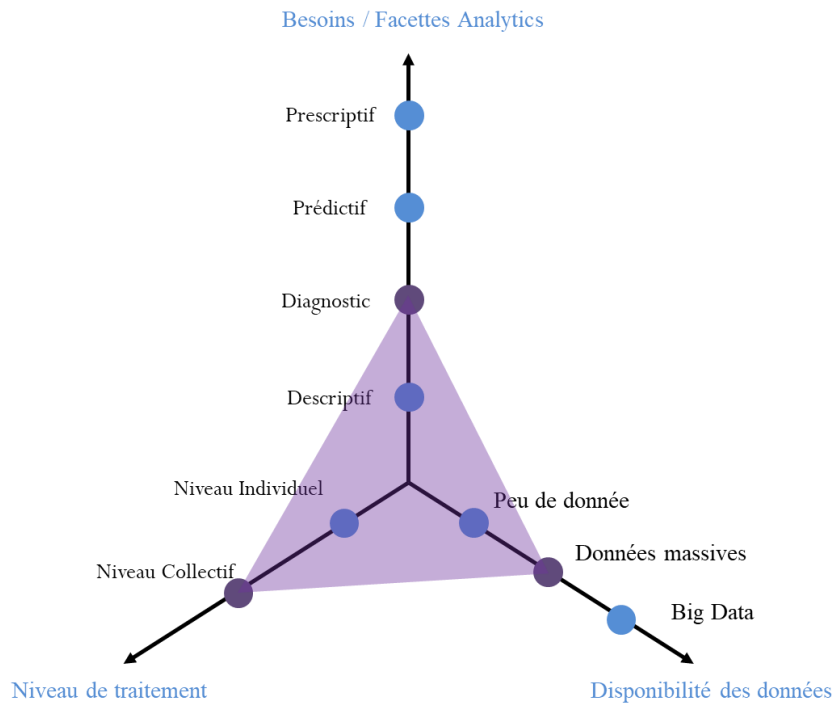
Besoins / Facettes Analytics

Prescriptif

Prédictif

Diagnostic

Descriptif

Niveau Individuel

Peu de donnée

Données massives

Niveau Collectif

Big Data

Niveau de traitement

Disponibilité des données